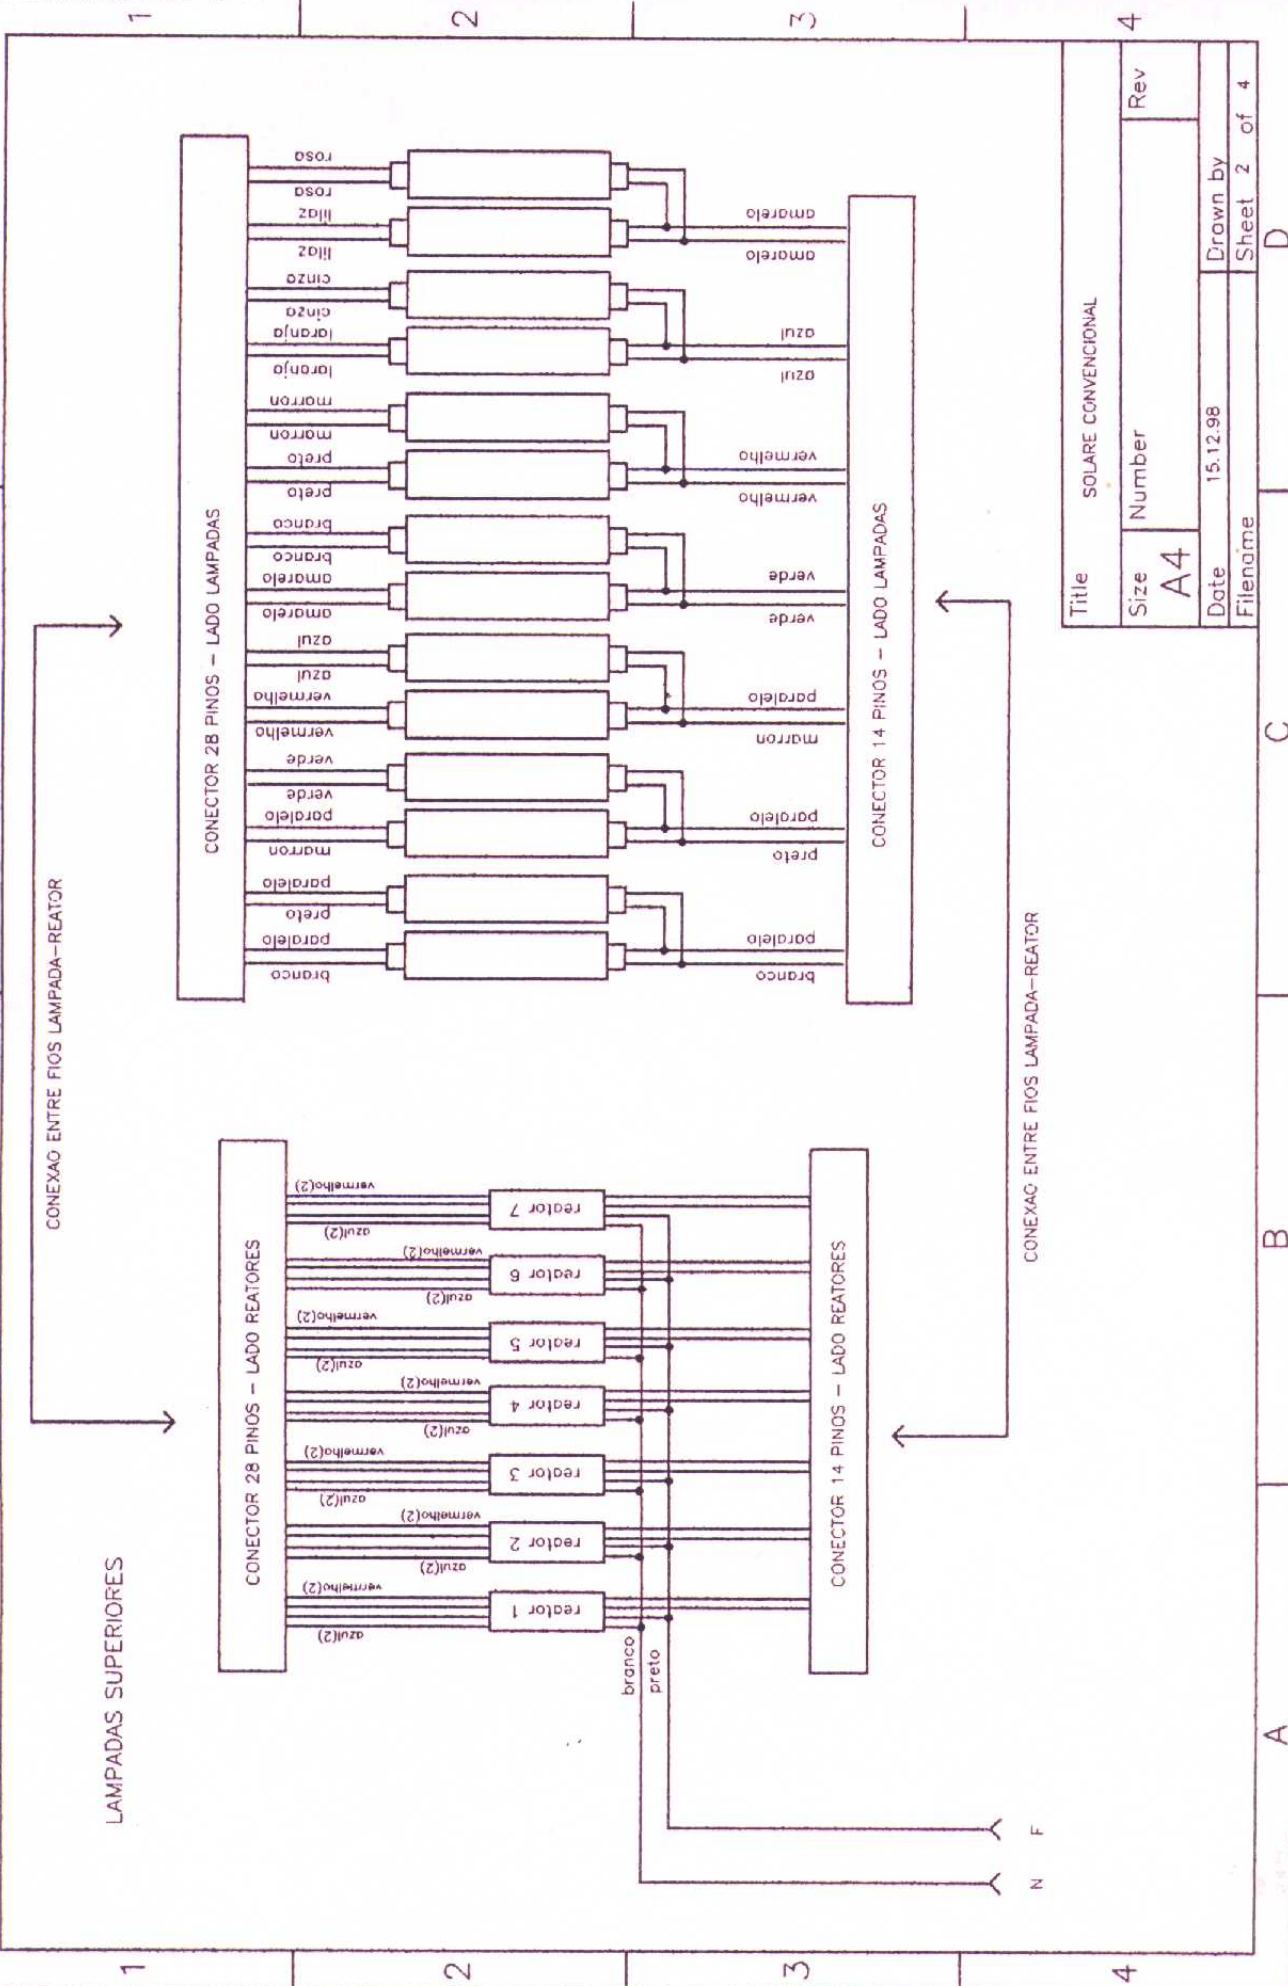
1
2
3
4

LAMPADAS SUPERIORES

CONEXAO ENTRE FIOS LAMPADA-REATOR

CONECTOR 28 PINOS - LADO REATORES

azul(2)
vermelho(2)
azul(2)
vermelho(2)
azul(2)
vermelho(2)
azul(2)
vermelho(2)
azul(2)
vermelho(2)
azul(2)
vermelho(2)
azul(2)
vermelho(2)

reator 1
reator 2
reator 3
reator 4
reator 5
reator 6
reator 7

branco
preto

CONECTOR 14 PINOS - LADO REATORES

N
F

CONEXAO ENTRE FIOS LAMPADA-REATOR

CONECTOR 28 PINOS - LADO LAMPADAS

branco
paralelo
preto
paralelo
marron
paralelo
verde
verde
vermelho
vermelho
azul
azul
amarelo
amarelo
branco
branco
preto
preto
marron
marron
laranja
laranja
cinza
cinza
lilaz
lilaz
rosa
rosa

CONECTOR 14 PINOS - LADO LAMPADAS

branco
paralelo
preto
paralelo
marron
paralelo
verde
verde
vermelho
vermelho
azul
azul
amarelo
amarelo

| Title | SOLARE CONVENCIONAL | |
|---|---|---|
| Size A4 | Number | Rev |
| Date 15.12.98 | | Drawn by |
| Filename | | Sheet 2 of 4 |

A
B
C
D

1
2
3
4